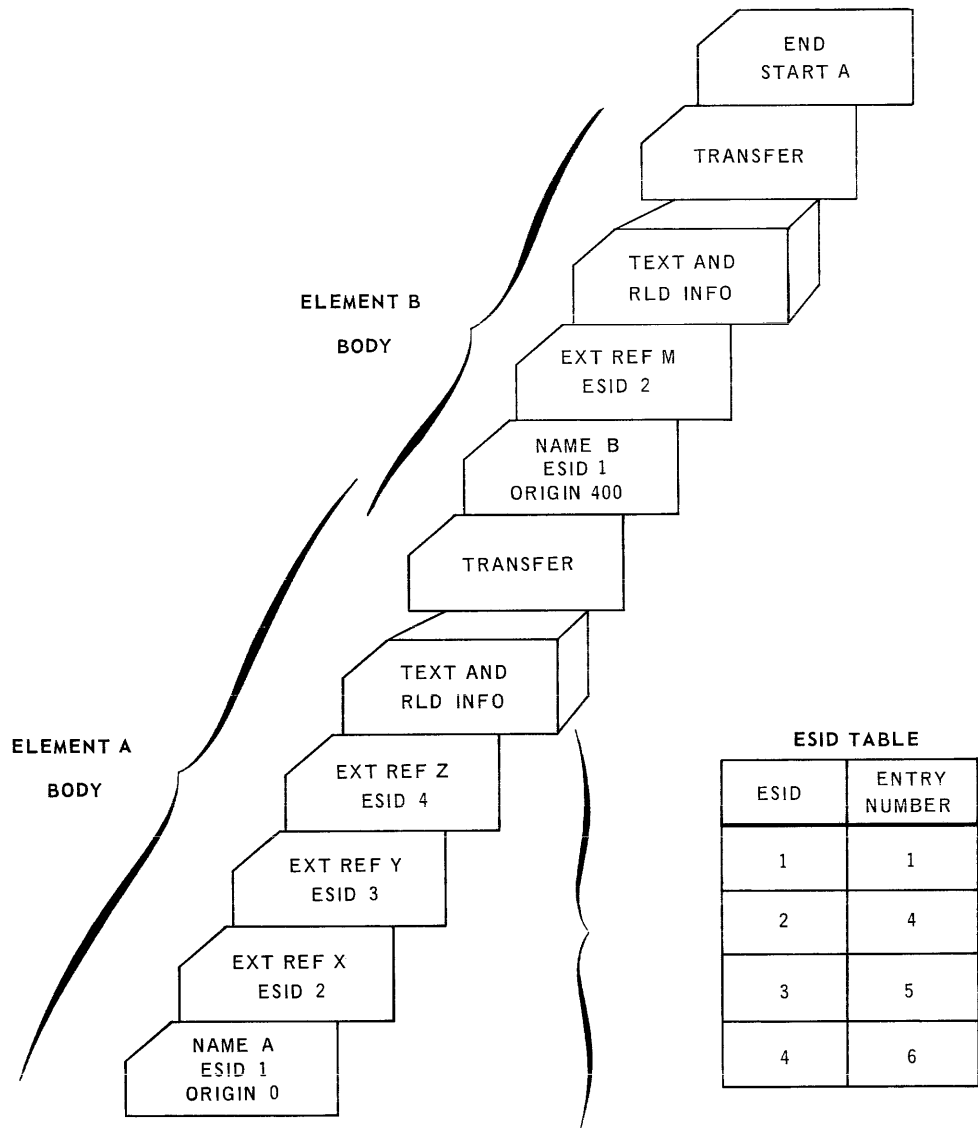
END
START A

TRANSFER

TEXT AND
RLD INFO

ELEMENT B
BODY

EXT REF M
ESID 2

NAME B
ESID 1
ORIGIN 400

TRANSFER

TEXT AND
RLD INFO

ELEMENT A
BODY

EXT REF Z
ESID 4

EXT REF Y
ESID 3

EXT REF X
ESID 2

NAME A
ESID 1
ORIGIN 0

ESID TABLE

| ESID | ENTRY NUMBER |
|---|---|
| 1 | 1 |
| 2 | 4 |
| 3 | 5 |
| 4 | 6 |